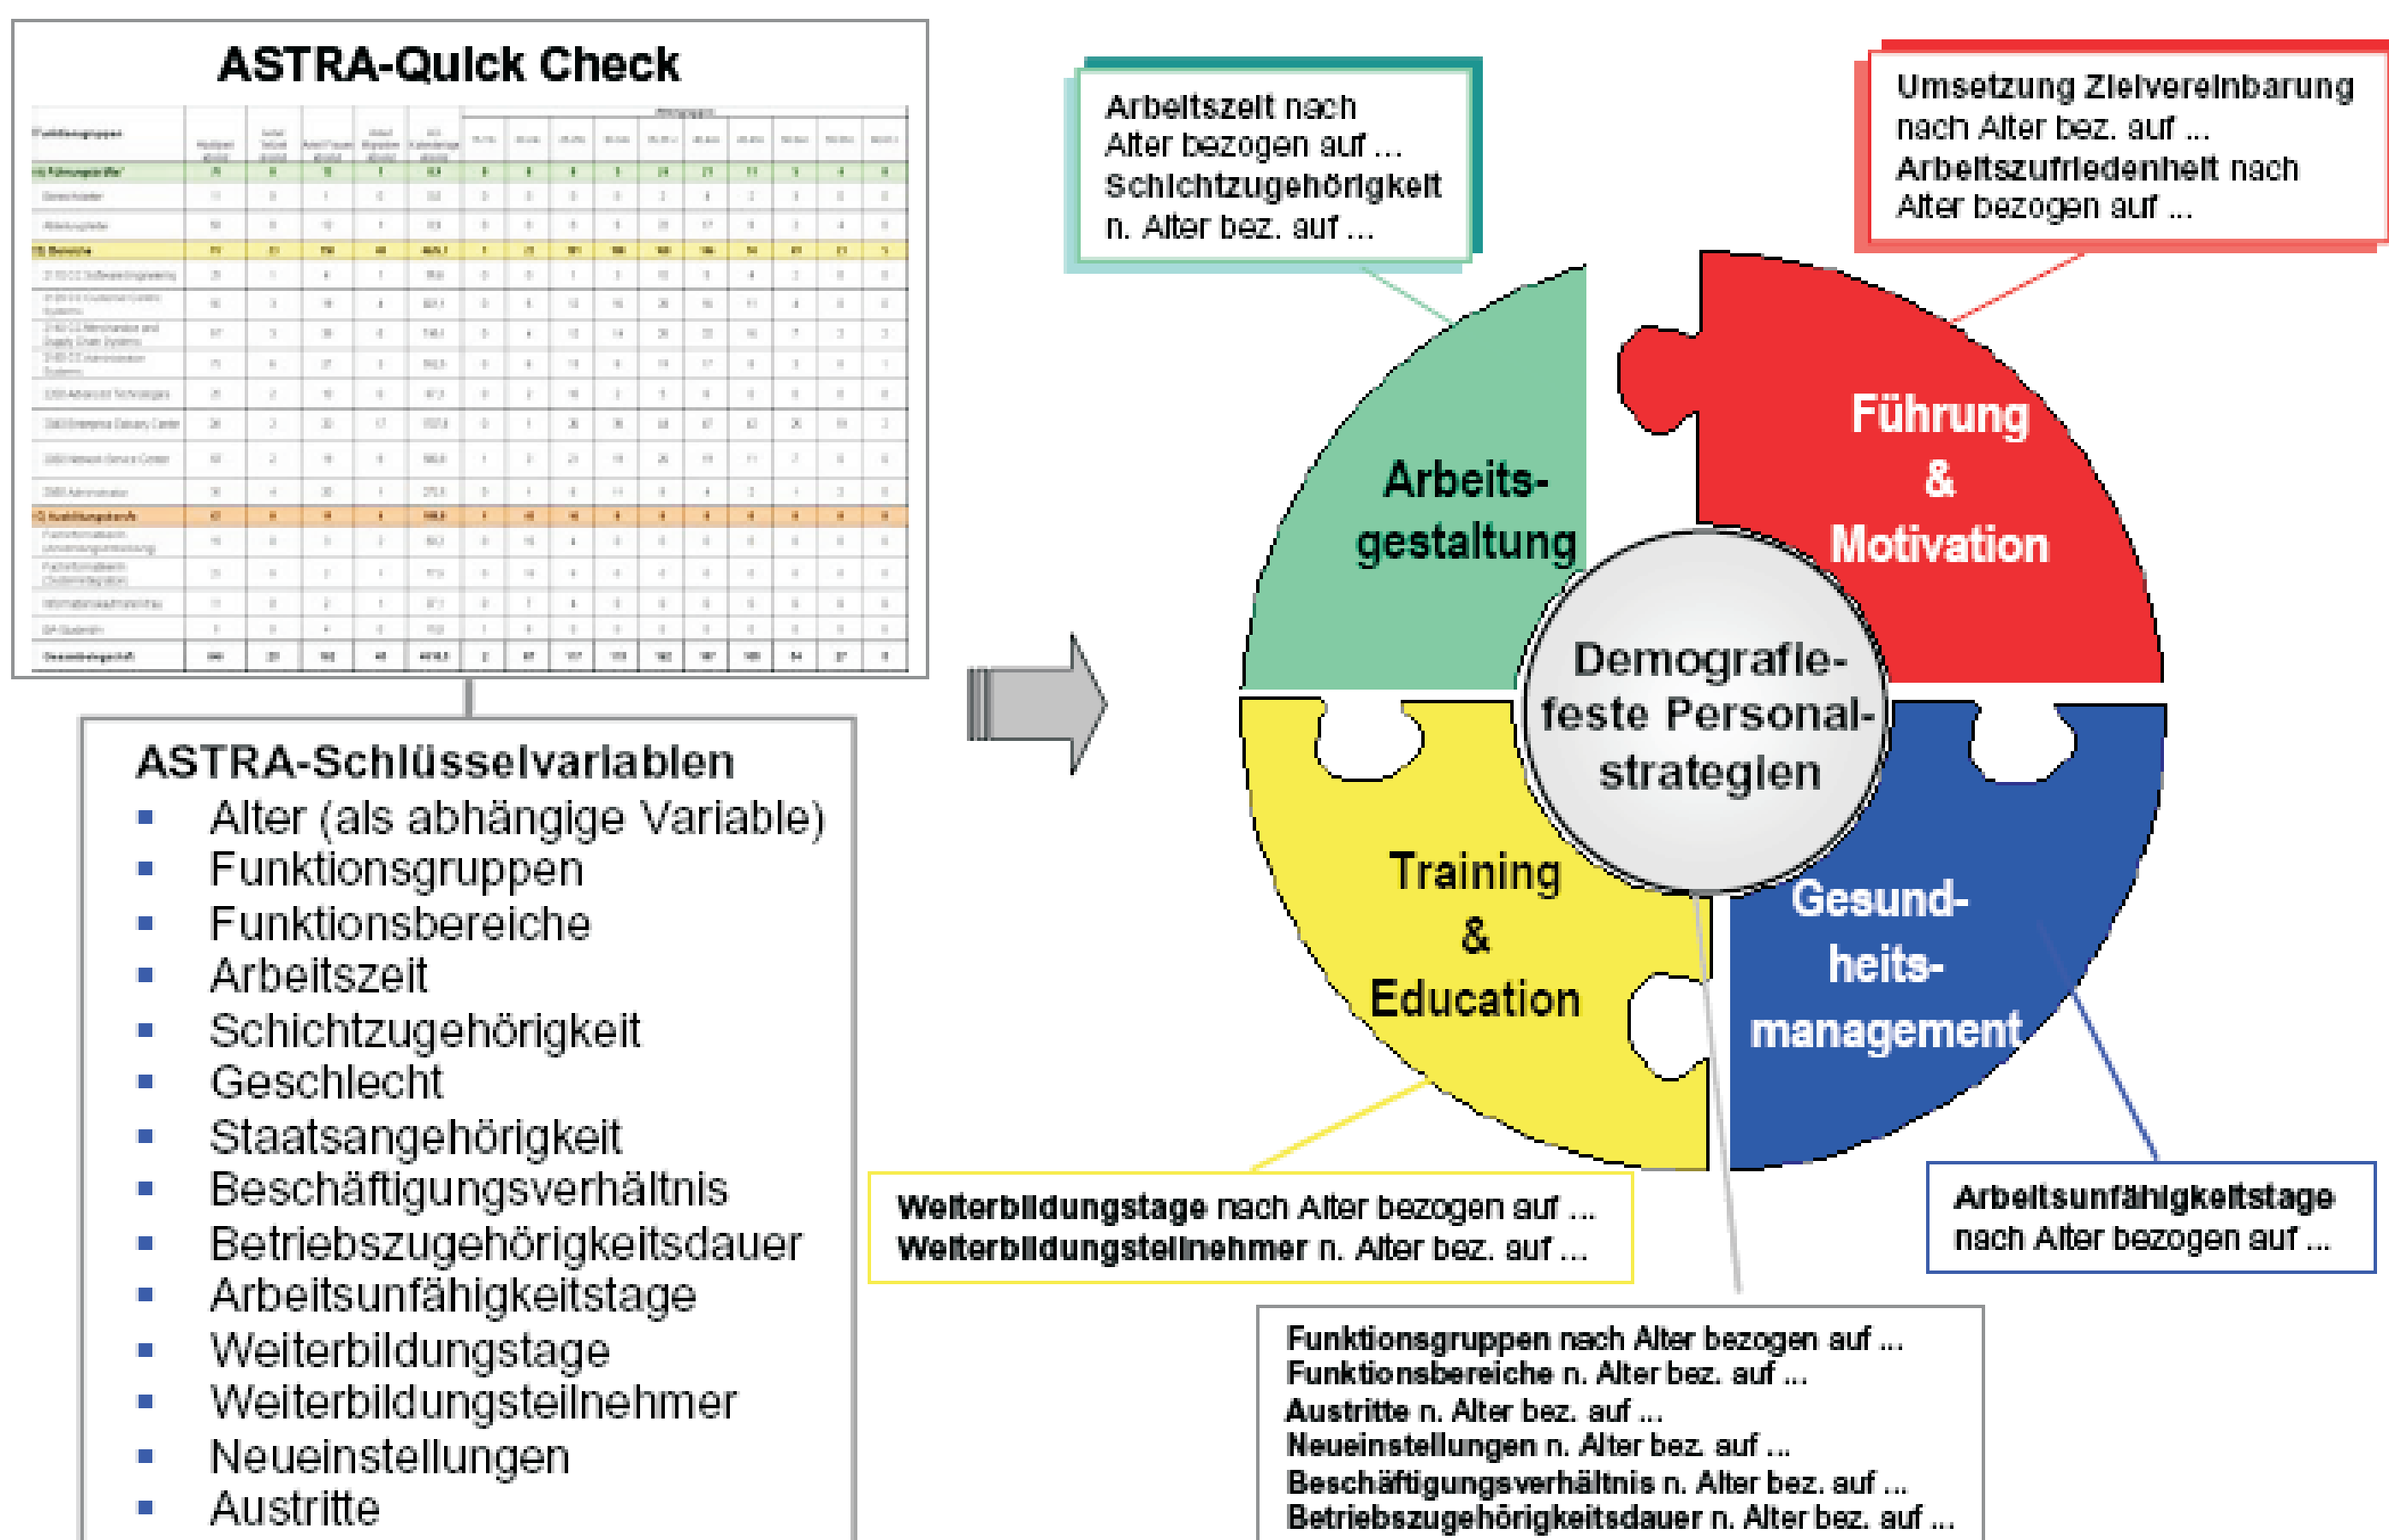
ASTRA-Quick Check

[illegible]

ASTRA-Schlüsselvariablen
- Alter (als abhängige Variable)
- Funktionsgruppen
- Funktionsbereiche
- Arbeitszeit
- Schichtzugehörigkeit
- Geschlecht
- Staatsangehörigkeit
- Beschäftigungsverhältnis
- Betriebszugehörigkeitsdauer
- Arbeitsunfähigkeitstage
- Weiterbildungstage
- Weiterbildungsteilnehmer
- Neueinstellungen
- Austritte

Arbeitszeit nach Alter bezogen auf ... Schichtzugehörigkeit n. Alter bez. auf ...

Umsetzung Zielvereinbarung nach Alter bez. auf ... Arbeitszufriedenheit nach Alter bezogen auf ...

Arbeits-gestaltung

Führung & Motivation

Demografie-feste Personal-strategien

Training & Education

Gesund-heits-management

Weiterbildungstage nach Alter bezogen auf ...
Weiterbildungsteilnehmer n. Alter bez. auf ...

Arbeitsunfähigkeitstage nach Alter bezogen auf ...

Funktionsgruppen nach Alter bezogen auf ...
Funktionsbereiche n. Alter bez. auf ...
Austritte n. Alter bez. auf ...
Neueinstellungen n. Alter bez. auf ...
Beschäftigungsverhältnis n. Alter bez. auf ...
Betriebszugehörigkeitsdauer n. Alter bez. auf ...